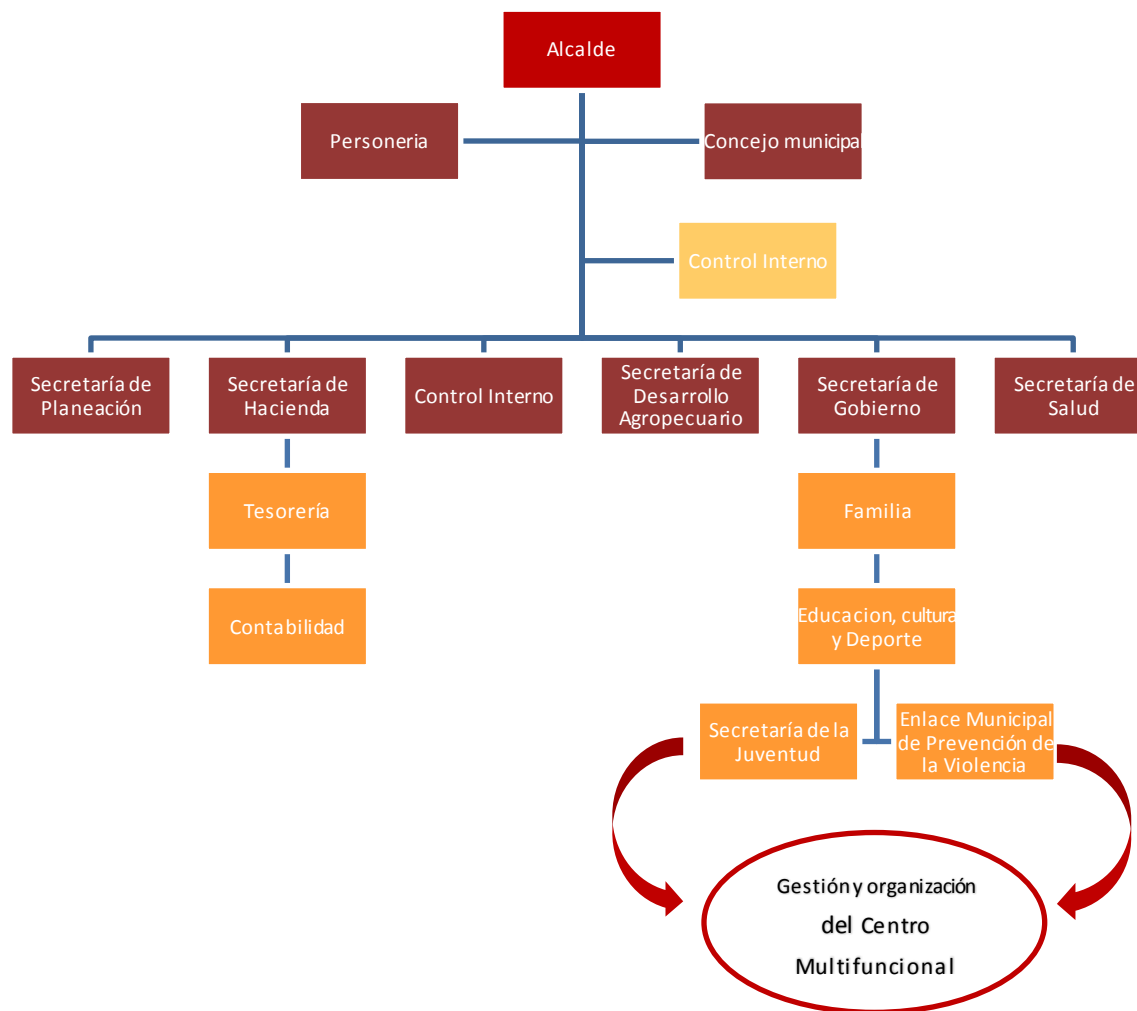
Alcalde

Personeria

Concejo municipal

Control Interno

Secretaría de Planeación

Secretaría de Hacienda

Control Interno

Secretaría de Desarrollo Agropecuario

Secretaría de Gobierno

Secretaría de Salud

Tesorería

Contabilidad

Familia

Educacion, cultura y Deporte

Secretaría de la Juventud

Enlace Municipal de Prevención de la Violencia

Gestión y organización del Centro Multifuncional